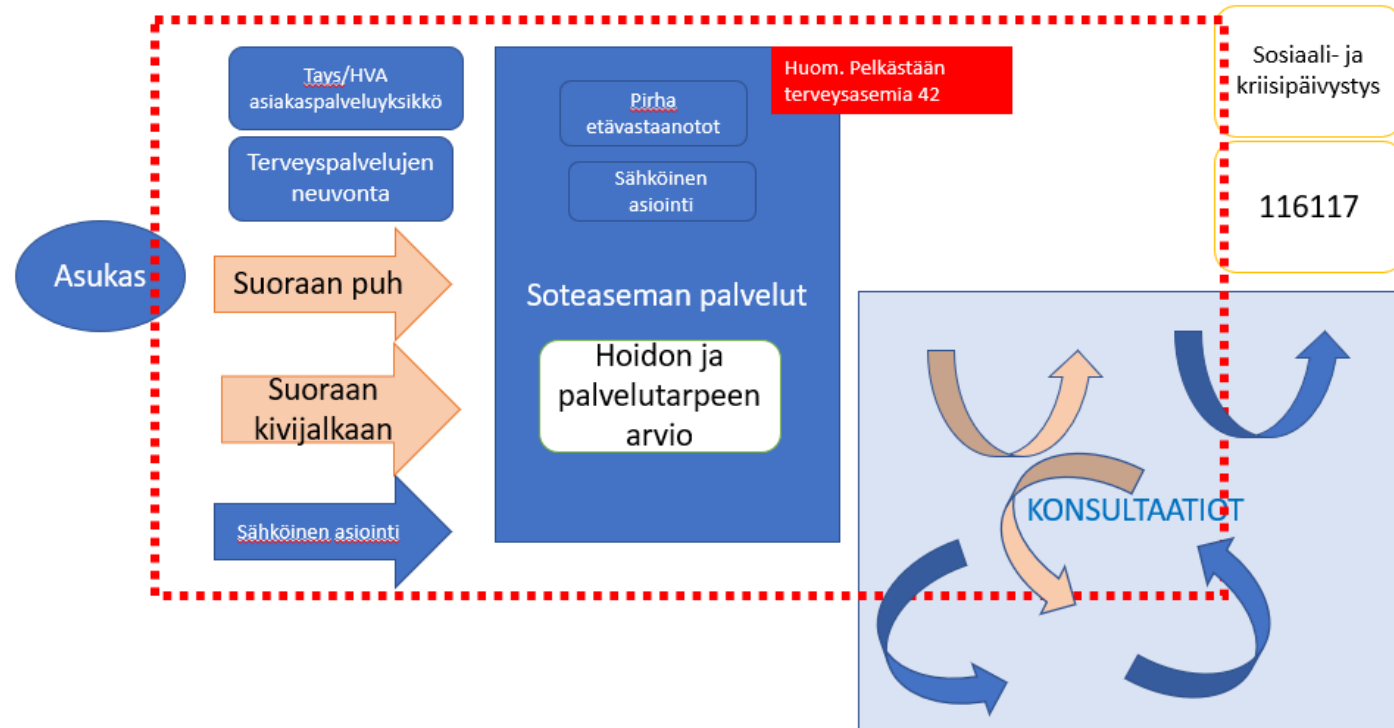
Tays/HVA asiakaspalveluyksikkö

Terveyspalvelujen neuvonta

Asukas

Suoraan puh

Suoraan kivijalkaan

Sähköinen asiointi

Huom. Pelkästään terveysasemia 42

Pirha etävastaanotot

Sähköinen asiointi

Soteaseman palvelut

Hoidon ja palvelutarpeen arvio

Sosiaali- ja kriisipäivystys

116117

KONSULTAATIOT